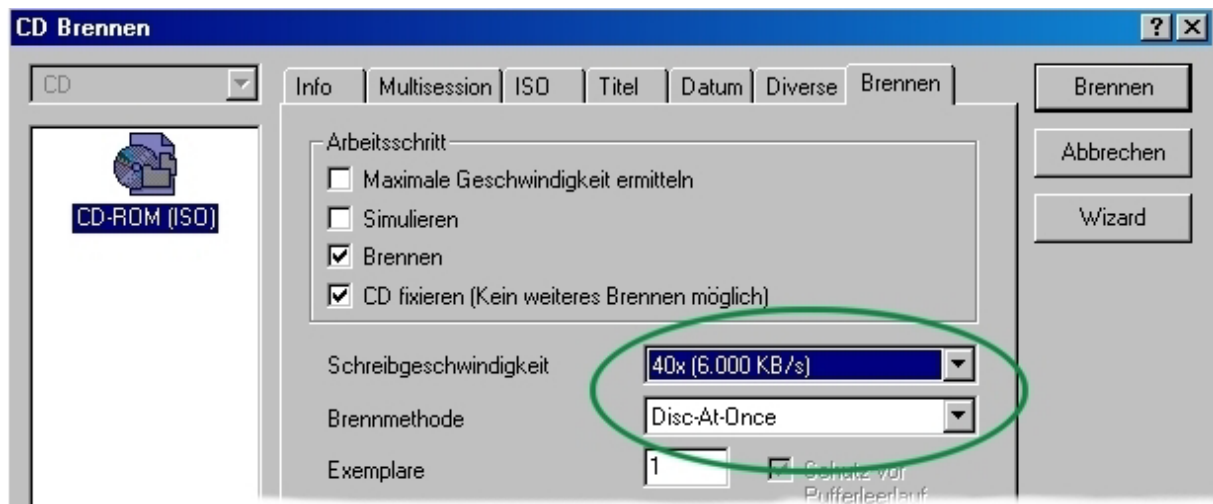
CD Brennen

?

CD

CD-ROM (ISO)

Info | Multisession | ISO | Titel | Datum | Diverse | Brennen

Arbeitsschritt

Maximale Geschwindigkeit ermitteln

Simulieren

Brennen

CD fixieren (Kein weiteres Brennen möglich)

Schreibgeschwindigkeit 40x (6.000 KB/s)

Brennmethode Disc-At-Once

Exemplare 1

Schutz vor Pufferleerlauf

Brennen

Abbrechen

Wizard